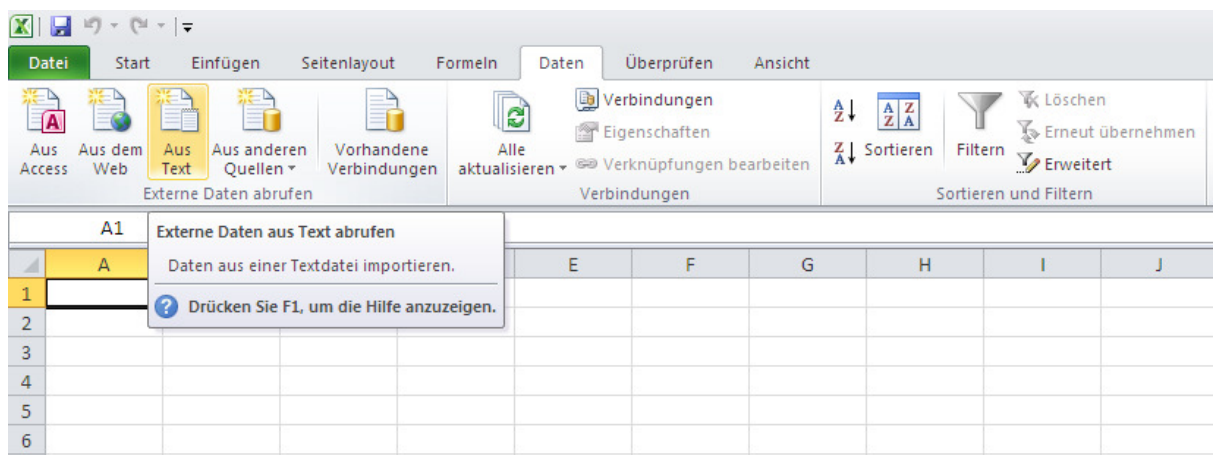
Datei Start Einfügen Seitenlayout Formeln Daten Überprüfen Ansicht

Aus Access
Aus dem Web
Aus Text
Aus anderen Quellen
Vorhandene Verbindungen
Externe Daten abrufen

Alle aktualisieren
Verbindungen
Eigenschaften
Verknüpfungen bearbeiten
Verbindungen

Sortieren
Filtern
Löschen
Erneut übernehmen
Erweitert
Sortieren und Filtern

A1

Externe Daten aus Text abrufen

Daten aus einer Textdatei importieren.

Drücken Sie F1, um die Hilfe anzuzeigen.

| | A | | | | E | F | G | H | I | J |
|---|---|---|---|---|---|---|---|---|---|---|
| 1 | | | | | | | | | | |
| 2 | | | | | | | | | | |
| 3 | | | | | | | | | | |
| 4 | | | | | | | | | | |
| 5 | | | | | | | | | | |
| 6 | | | | | | | | | | |